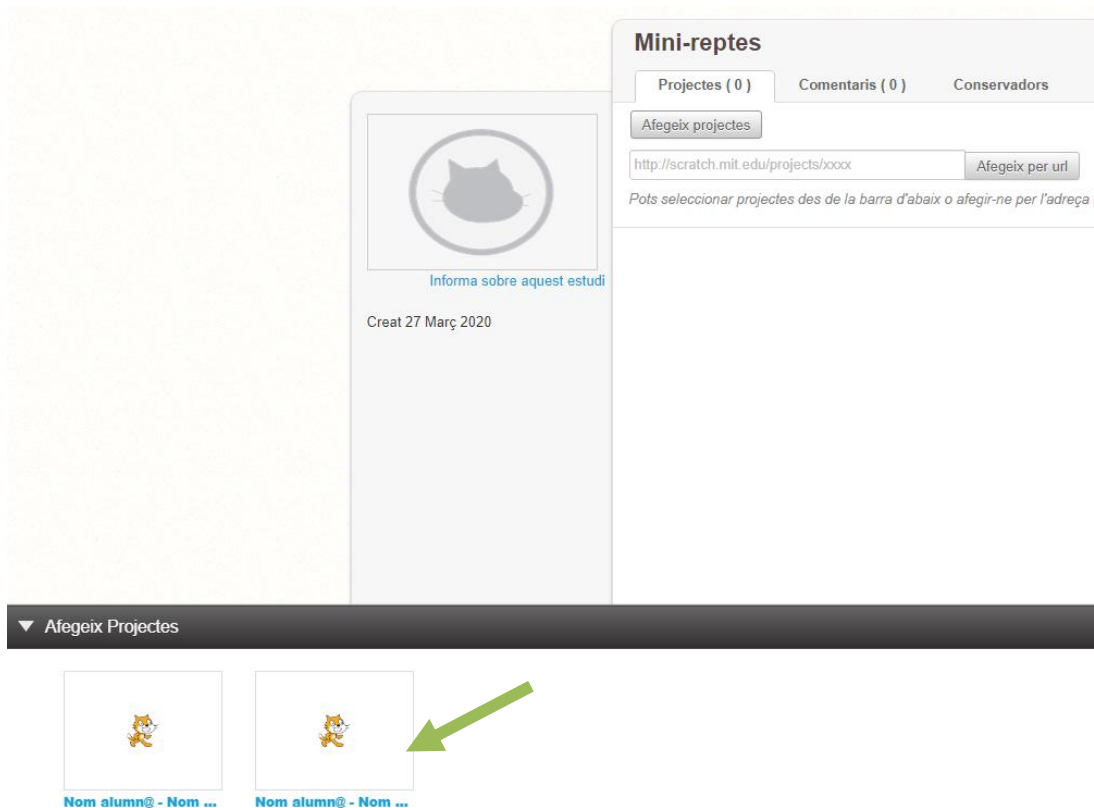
Mini-reptes

Projectes ( 0 )
Comentaris ( 0 )
Conservadors

Afegeix projectes

http://scratch.mit.edu/projects/xxxx
Afegeix per url

Pots seleccionar projectes des de la barra d'abaix o afegir-ne per l'adreça

Informa sobre aquest estudi

Creat 27 Març 2020

Afegeix Projectes

Nom alumn@ - Nom ...
Nom alumn@ - Nom ...